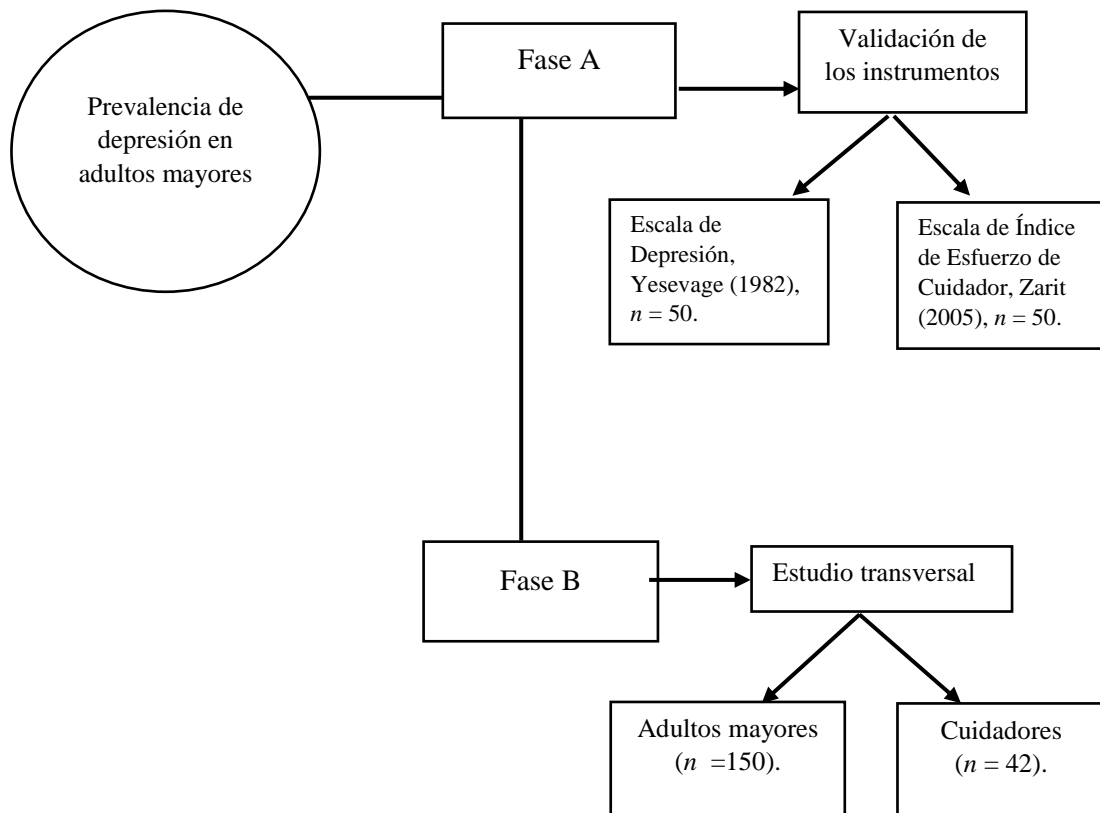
Prevalencia de depresión en adultos mayores

Fase A

Validación de los instrumentos

Escala de Depresión, Yesevage (1982), $n = 50$.

Escala de Índice de Esfuerzo de Cuidador, Zarit (2005), $n = 50$.

Fase B

Estudio transversal

Adultos mayores ($n$ =150).

Cuidadores ($n = 42$).